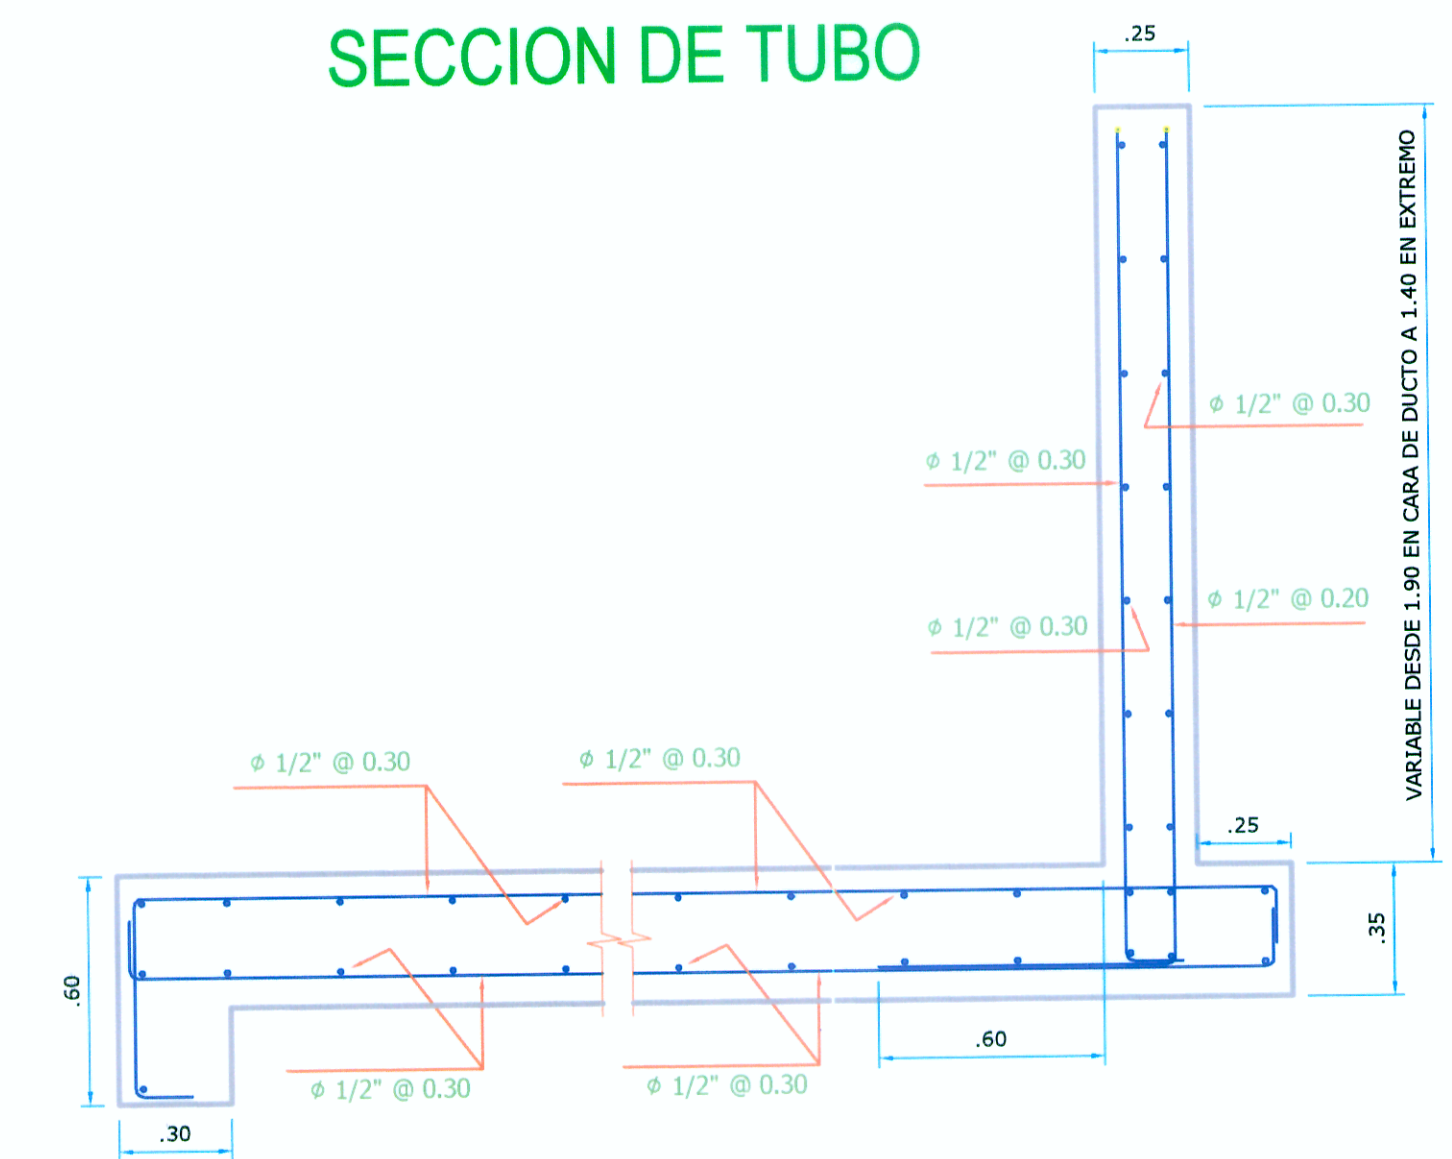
SECCION DE TUBO

.25

VARIABLE DESDE 1.90 EN CARA DE DUCTO A 1.40 EN EXTREMO

$\phi$ 1/2" @ 0.30

$\phi$ 1/2" @ 0.30

$\phi$ 1/2" @ 0.20

$\phi$ 1/2" @ 0.30

$\phi$ 1/2" @ 0.30

$\phi$ 1/2" @ 0.30

.25

.35

.60

.60

$\phi$ 1/2" @ 0.30

$\phi$ 1/2" @ 0.30

.30